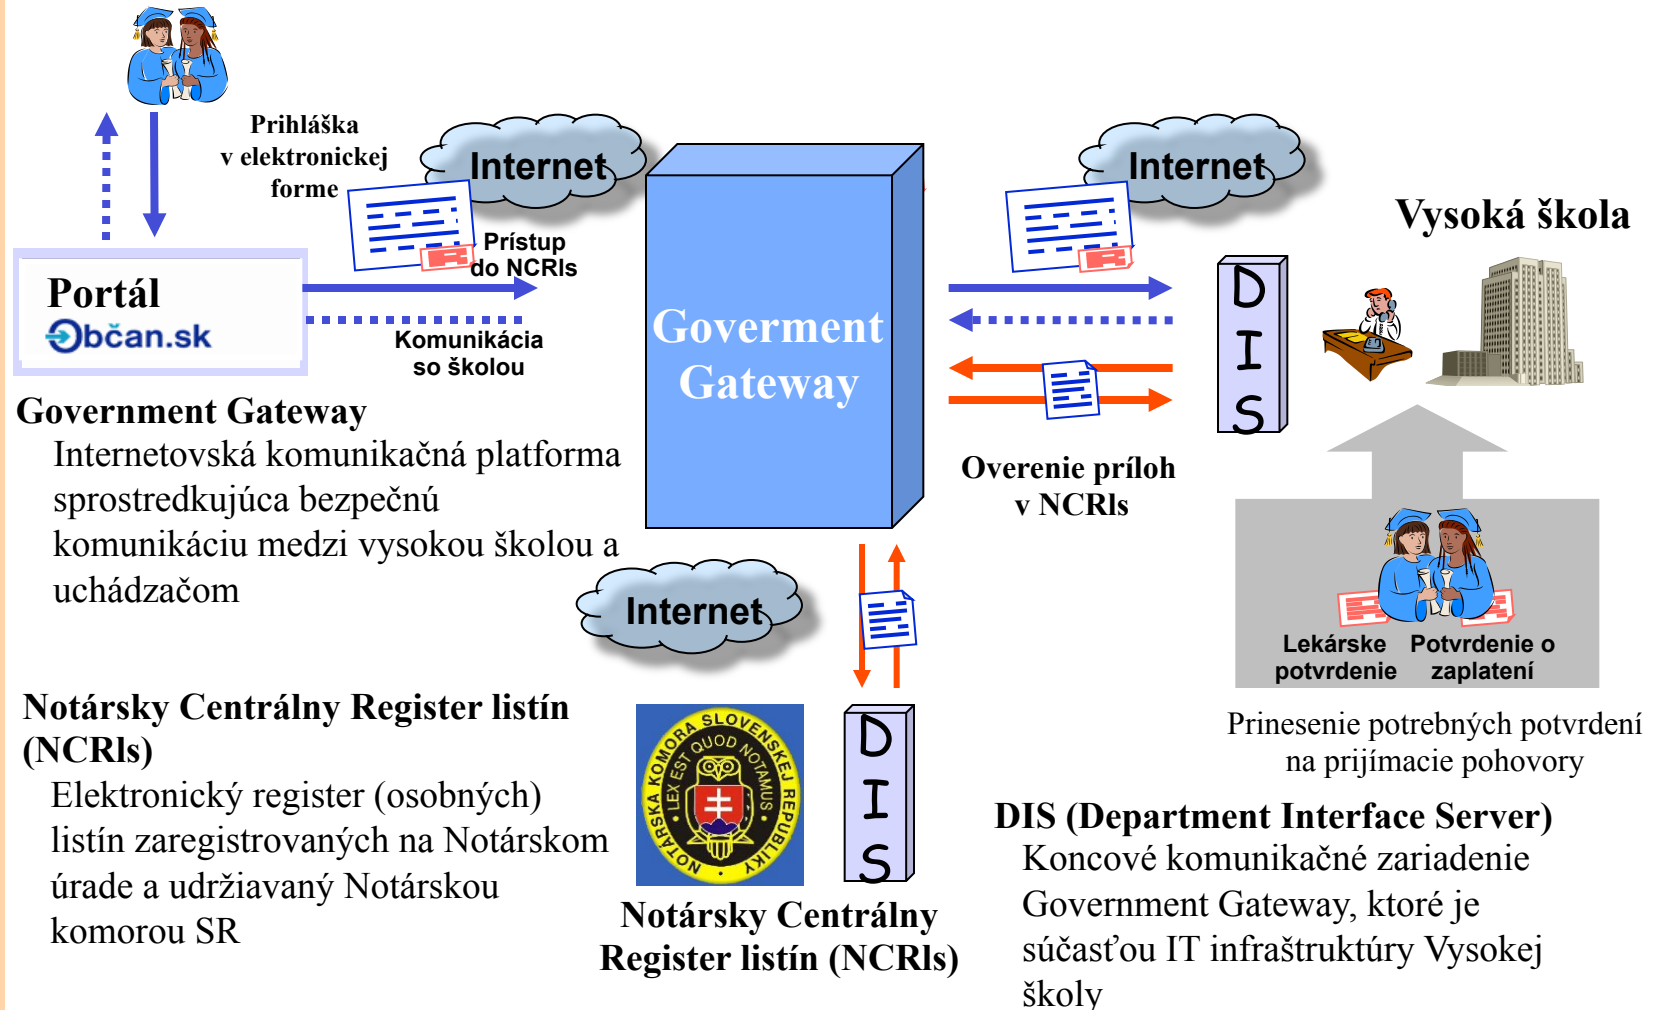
Prihláška v elektronickej forme

Internet

Prístup do NCRIs

Portál
občan.sk

Komunikácia so školou

Goverment Gateway

Internet

Vysoká škola

DIS

Overenie príloh v NCRIs

Government Gateway
Internetovská komunikačná platforma sprostredkujúca bezpečnú komunikáciu medzi vysokou školou a uchádzačom

Internet

Lekárske potvrdenie

Potvrdenie o zaplatení

Prinesenie potrebných potvrdení na prijímacie pohovory

Notársky Centrálny Register listín (NCRls)
Elektronický register (osobných) listín zaregistrovaných na Notárskom úrade a udržiavaný Notárskou komorou SR

NOTÁRSKA KOMORA SLOVENSKEJ REPUBLIKY LEX EST QUOD NOTAMUS

DIS

Notársky Centrálny Register listín (NCRls)

DIS (Department Interface Server)
Koncové komunikačné zariadenie Government Gateway, ktoré je súčasťou IT infraštruktúry Vysokej školy